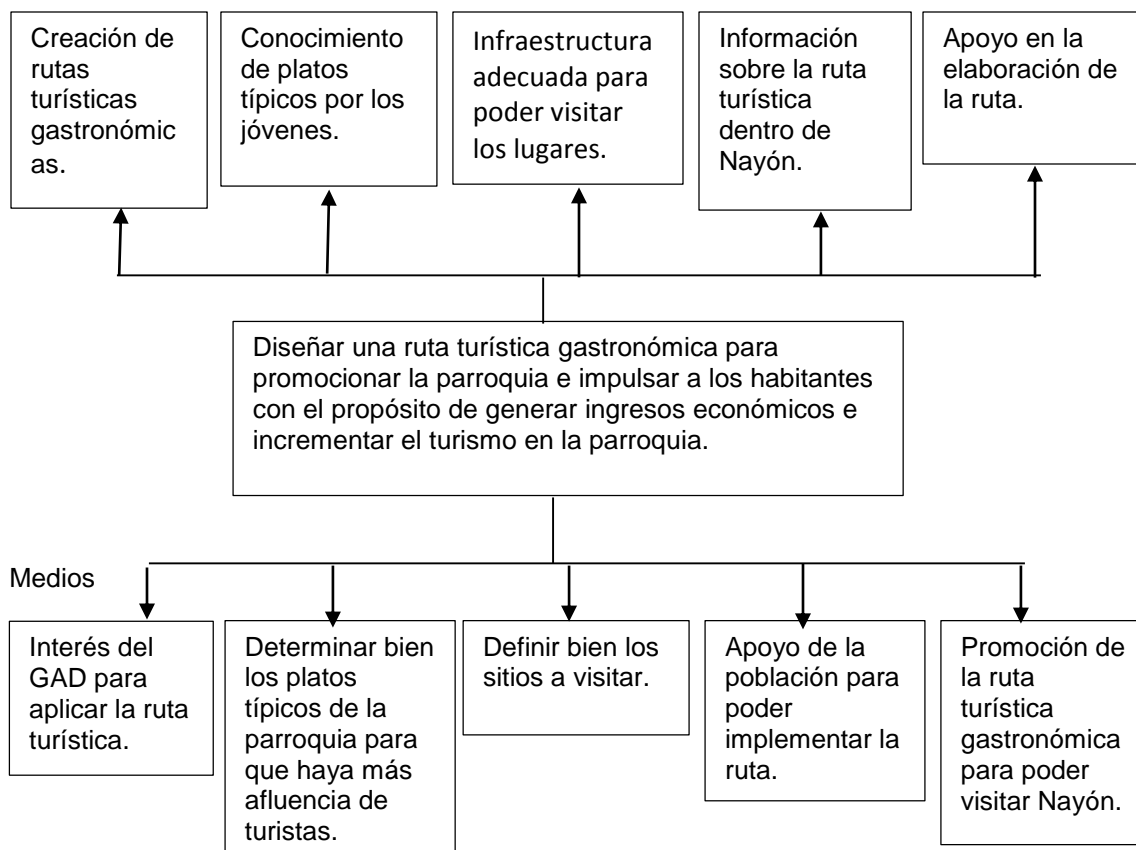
Creación de rutas turísticas gastronómicas.

Conocimiento de platos típicos por los jóvenes.

Infraestructura adecuada para poder visitar los lugares.

Información sobre la ruta turística dentro de Nayón.

Apoyo en la elaboración de la ruta.

Diseñar una ruta turística gastronómica para promocionar la parroquia e impulsar a los habitantes con el propósito de generar ingresos económicos e incrementar el turismo en la parroquia.

Medios

Interés del GAD para aplicar la ruta turística.

Determinar bien los platos típicos de la parroquia para que haya más afluencia de turistas.

Definir bien los sitios a visitar.

Apoyo de la población para poder implementar la ruta.

Promoción de la ruta turística gastronómica para poder visitar Nayón.